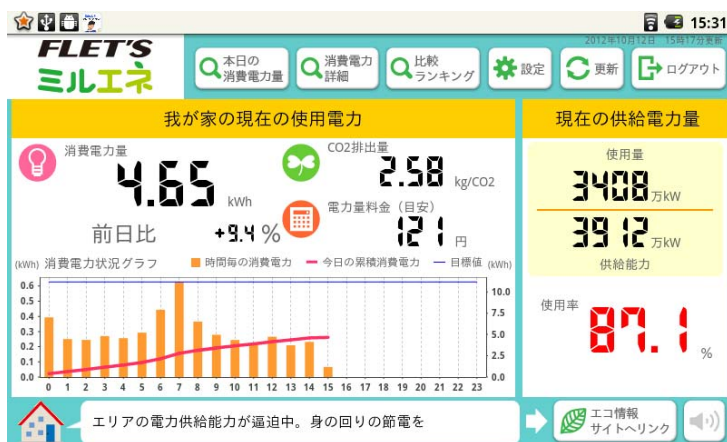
15:31

FLET'S
ミルエネ

2012年10月12日 15時17分更新

本日の消費電力量

消費電力詳細

比較ランキング

設定

更新

ログアウト

我が家の現在の使用電力

消費電力量
4.65 kWh

CO2排出量
2.58 kg/CO2

前日比 +9.4 %

電力量料金（目安）
121 円

(kWh) 消費電力状況グラフ ■ 時間毎の消費電力 ― 今日の累積消費電力 ― 目標値 (kWh)

0.6
0.5
0.4
0.3
0.2
0.1
0.0

10.0
7.5
5.0
2.5
0.0

0 1 2 3 4 5 6 7 8 9 10 11 12 13 14 15 16 17 18 19 20 21 22 23

現在の供給電力量

使用量
3408 万kW

3912 万kW
供給能力

使用率
87.1 %

エリアの電力供給能力が逼迫中。身の回りの節電を

エコ情報サイトへリンク